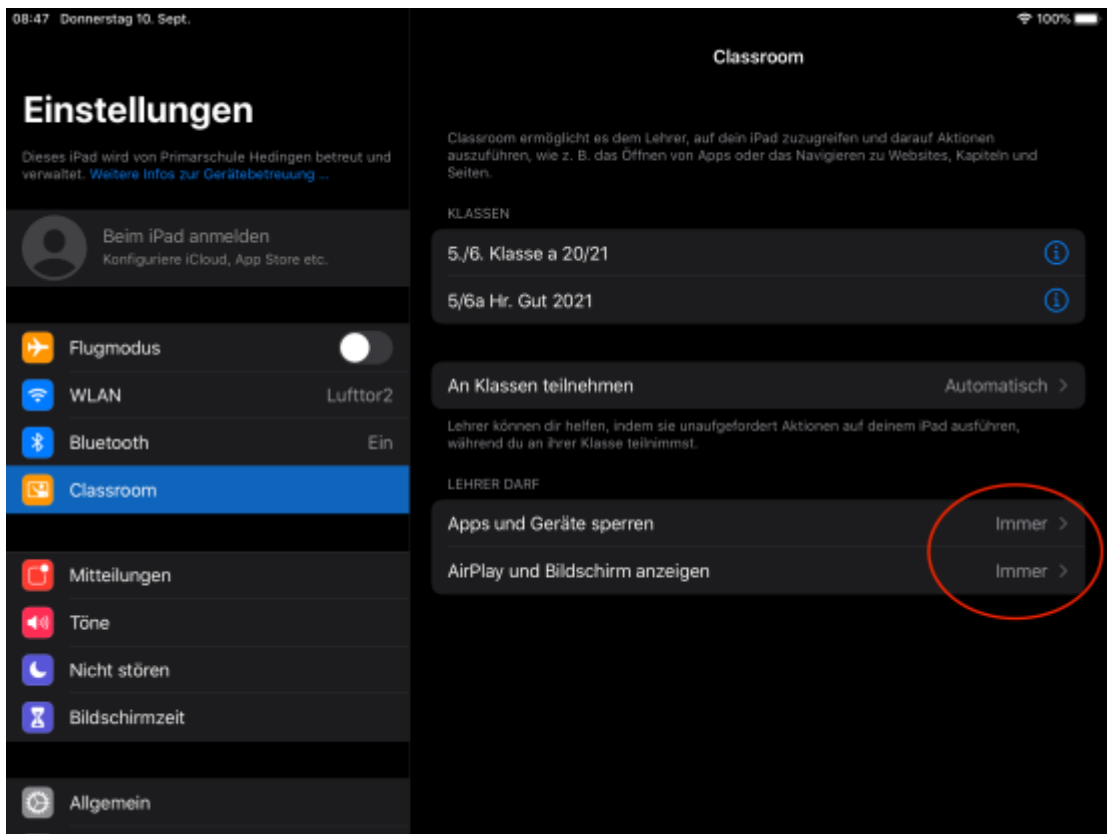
08:47 Donnerstag 10. Sept.

100%

Einstellungen

Dieses iPad wird von Primarschule Hedingen betreut und verwaltet. Weitere Infos zur Gerätebetreuung ...

Beim iPad anmelden
Konfiguriere iCloud, App Store etc.

Flugmodus

WLAN Lufttor2

Bluetooth Ein

Classroom

Mitteilungen

Töne

Nicht stören

Bildschirmzeit

Allgemein

Classroom

Classroom ermöglicht es dem Lehrer, auf dein iPad zuzugreifen und darauf Aktionen auszuführen, wie z. B. das Öffnen von Apps oder das Navigieren zu Websites, Kapiteln und Seiten.

KLASSEN

5./6. Klasse a 20/21

5/6a Hr. Gut 2021

An Klassen teilnehmen Automatisch

Lehrer können dir helfen, indem sie unaufgefordert Aktionen auf deinem iPad ausführen, während du an ihrer Klasse teilnimmst.

LEHRER DARF

Apps und Geräte sperren Immer

AirPlay und Bildschirm anzeigen Immer